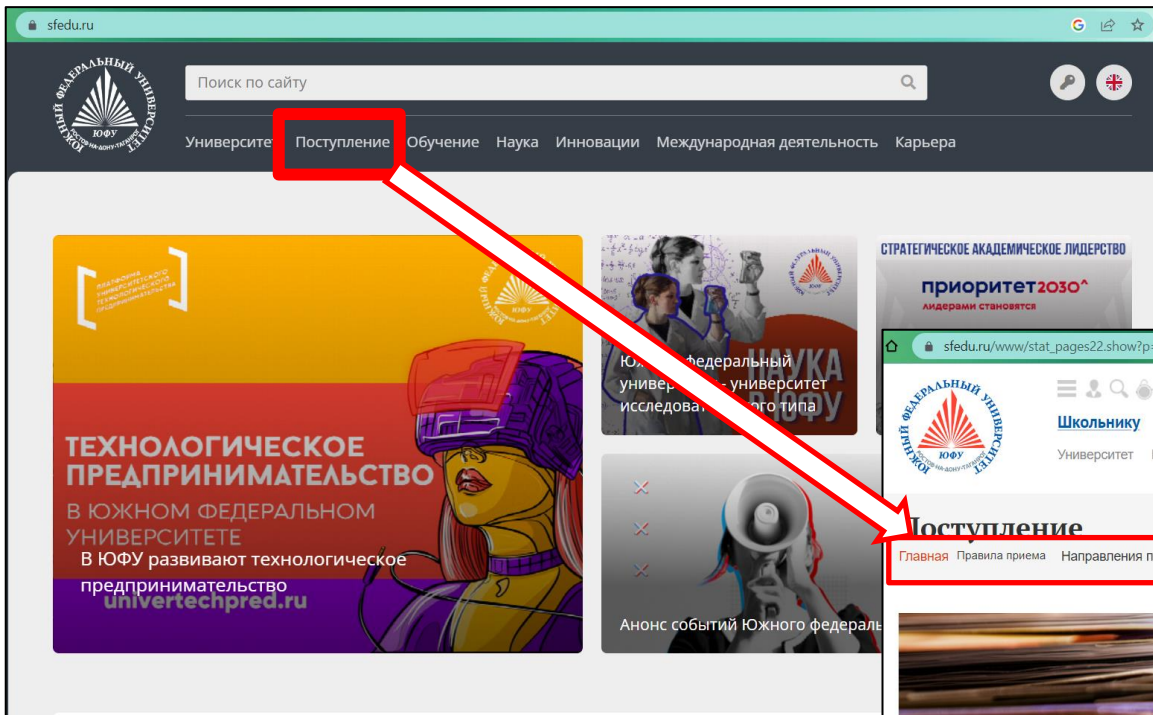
sfedu.ru

ЮЖНЫЙ ФЕДЕРАЛЬНЫЙ УНИВЕРСИТЕТ
ЮФУ
РОСТОВ-НА-ДОНУ·ТАГАНРОГ

Поиск по сайту

Университет Поступление Обучение Наука Инновации Международная деятельность Карьера

ПЛАТФОРМА УНИВЕРСИТЕТСКОГО ТЕХНОЛОГИЧЕСКОГО ПРЕДПРИНИМАТЕЛЬСТВА

ТЕХНОЛОГИЧЕСКОЕ ПРЕДПРИНИМАТЕЛЬСТВО
В ЮЖНОМ ФЕДЕРАЛЬНОМ УНИВЕРСИТЕТЕ

В ЮФУ развивают технологическое предпринимательство

univertechpred.ru

Ю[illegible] федеральный универ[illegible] - университет исследоват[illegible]ого типа

НАУКА

СТРАТЕГИЧЕСКОЕ АКАДЕМИЧЕСКОЕ ЛИДЕРСТВО
приоритет2030^
лидерами становятся

Анонс событий Южного федерал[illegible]

sfedu.ru/www/stat_pages22.show?p=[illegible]

Школьнику

Университет

Поступление

Главная Правила приема Направления п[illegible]